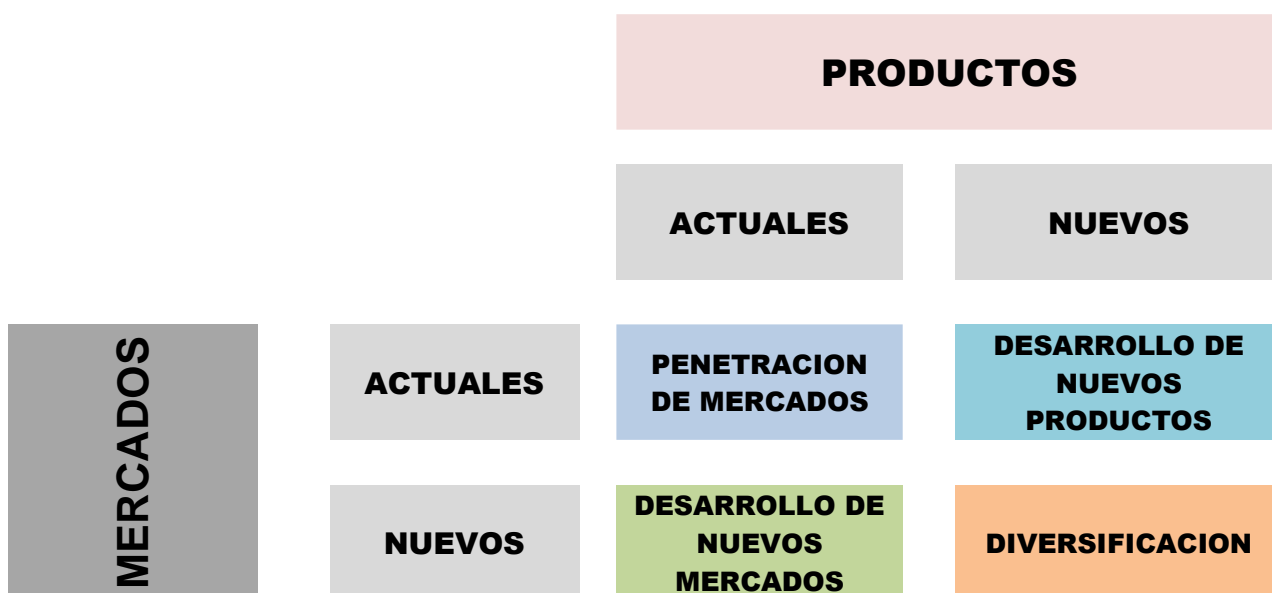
|  |  | PRODUCTOS |  |
|---|---|---|---|
|  |  | ACTUALES | NUEVOS |
| MERCADOS | ACTUALES | PENETRACION DE MERCADOS | DESARROLLO DE NUEVOS PRODUCTOS |
|  | NUEVOS | DESARROLLO DE NUEVOS MERCADOS | DIVERSIFICACION |